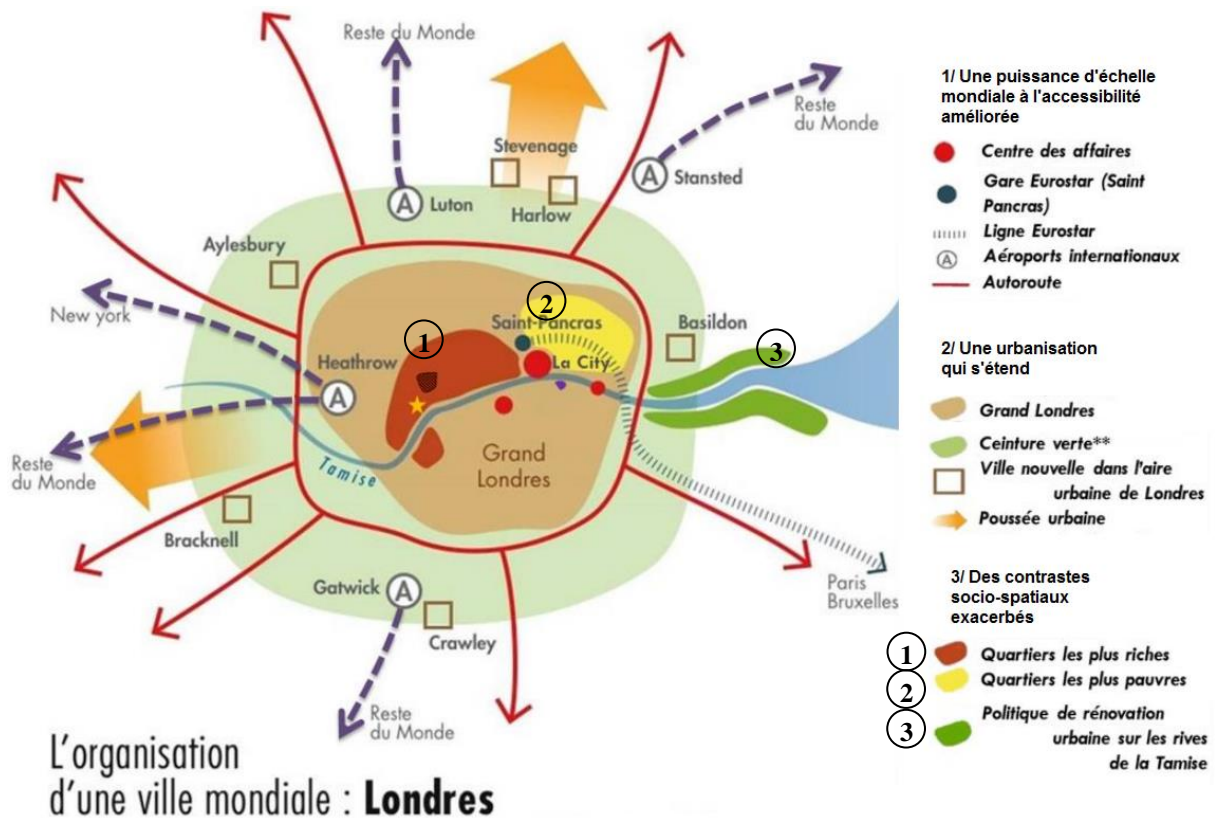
Reste du Monde

Stevenage

Reste du Monde

Luton

Harlow

Stansted

Aylesbury

New york

2

Saint-Pancras

Basildon

3

1

Heathrow

La City

A

Reste du Monde

Tamise

Grand Londres

Bracknell

Paris Bruxelles

Gatwick

Crawley

Reste du Monde

L'organisation d'une ville mondiale : **Londres**

1/ Une puissance d'échelle mondiale à l'accessibilité améliorée

Centre des affaires

Gare Eurostar (Saint Pancras)

Ligne Eurostar

Aéroports internationaux

Autoroute

2/ Une urbanisation qui s'étend

Grand Londres

Ceinture verte**

Ville nouvelle dans l'aire urbaine de Londres

Poussée urbaine

3/ Des contrastes socio-spatiaux exacerbés

1 Quartiers les plus riches

2 Quartiers les plus pauvres

3 Politique de rénovation urbaine sur les rives de la Tamise